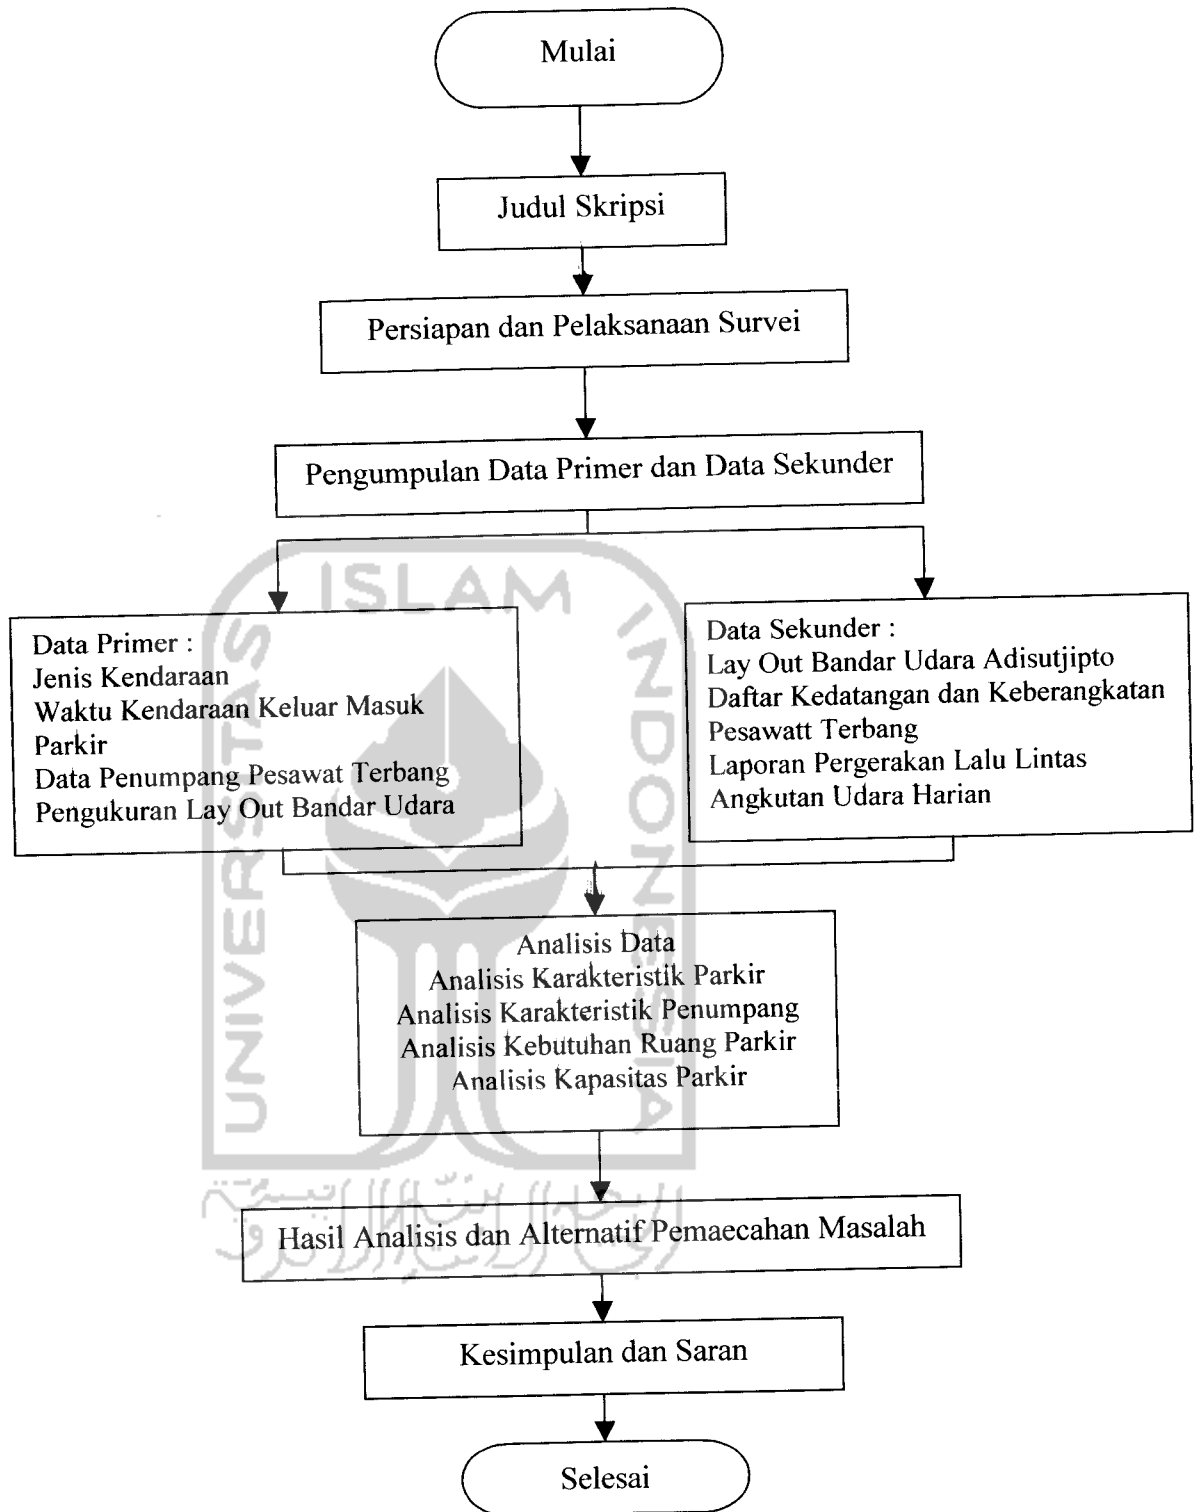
Mulai

Judul Skripsi

Persiapan dan Pelaksanaan Survei

Pengumpulan Data Primer dan Data Sekunder

Data Primer :
Jenis Kendaraan
Waktu Kendaraan Keluar Masuk Parkir
Data Penumpang Pesawat Terbang
Pengukuran Lay Out Bandar Udara

Data Sekunder :
Lay Out Bandar Udara Adisutjipto
Daftar Kedatangan dan Keberangkatan Pesawatt Terbang
Laporan Pergerakan Lalu Lintas Angkutan Udara Harian

Analisis Data
Analisis Karakteristik Parkir
Analisis Karakteristik Penumpang
Analisis Kebutuhan Ruang Parkir
Analisis Kapasitas Parkir

Hasil Analisis dan Alternatif Pemaecahan Masalah

Kesimpulan dan Saran

Selesai

ISLAM INDONESIA UNIVERSITAS